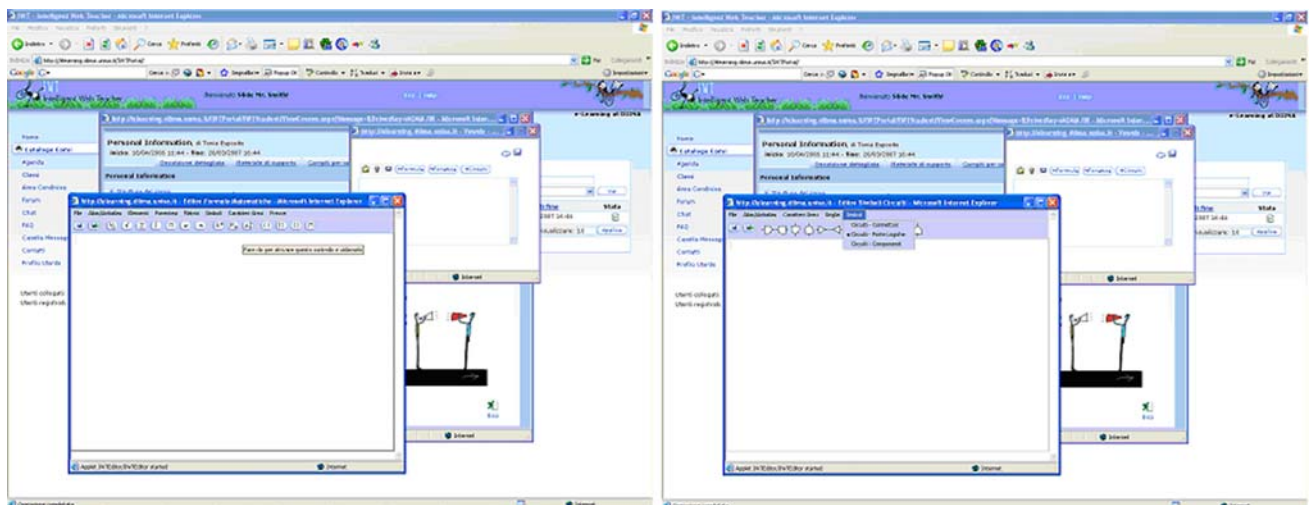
IWT - Intelligent Web Teacher - Microsoft Internet Explorer

Intelligent Web Teacher

Benvenuto Slide Mr. Smith!

Home
Catalogo Corsi
Agenda
Classi
Area Condivisa
Forum
Chat
FAQ
Casella Messaggi
Contatti
Profilo Utente

Utenti collegati
Utenti registrati

Personal Information, di Tonia Esposito
Inizio: 10/04/2006 10:44 - fine: 26/03/2007 10:44
Descrizione dettagliata | Materiale di supporto | Compiti per casa

Personal Information

http://elearning.diima.unisa.it - Editor Formule Matematiche - Microsoft Internet Explorer
File Abbreviazioni Elementi Parentesi Potenze Simboli Caratteri Greci Frecce

Fare clic per attivare questo controllo e utilizzarlo

Applet JWTEditor started

Internet

Stato

IWT - Intelligent Web Teacher - Microsoft Internet Explorer

Intelligent Web Teacher

Benvenuto Slide Mr. Smith!

e-Learning at DIIMA

Home
Catalogo Corsi
Agenda
Classi
Area Condivisa
Forum
Chat
FAQ
Casella Messaggi
Contatti
Profilo Utente

Utenti collegati
Utenti registrati

Personal Information, di Tonia Esposito
Inizio: 10/04/2006 10:44 - fine: 26/03/2007 10:44
Descrizione dettagliata | Materiale di supporto | Compiti per casa

Personal Information

http://elearning.diima.unisa.it - Editor Simboli Circuiti - Microsoft Internet Explorer
File Abbreviazioni Caratteri Greci Singlar Simboli

Circuiti - Connettori
Circuiti - Porte Logiche
Circuiti - Componenti

Applet JWTEditor started

Internet

Stato